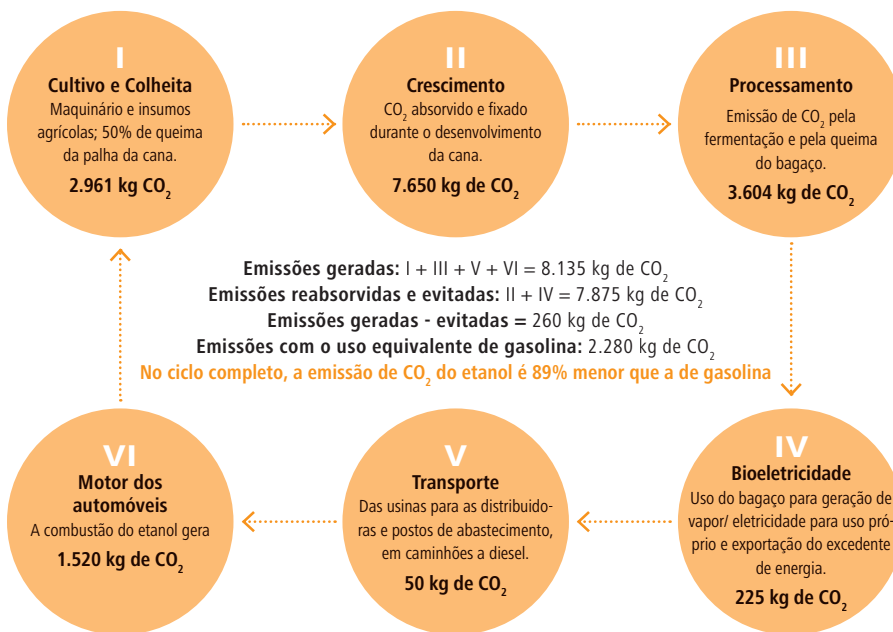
I
Cultivo e Colheita
Maquinário e insumos agrícolas; 50% de queima da palha da cana.
2.961 kg $CO_2$

II
Crescimento
$CO_2$ absorvido e fixado durante o desenvolvimento da cana.
7.650 kg de $CO_2$

III
Processamento
Emissão de $CO_2$ pela fermentação e pela queima do bagaço.
3.604 kg de $CO_2$

Emissões geradas: I + III + V + VI = 8.135 kg de $CO_2$
Emissões reabsorvidas e evitadas: II + IV = 7.875 kg de $CO_2$
Emissões geradas - evitadas = 260 kg de $CO_2$
Emissões com o uso equivalente de gasolina: 2.280 kg de $CO_2$
No ciclo completo, a emissão de $CO_2$ do etanol é 89% menor que a de gasolina

VI
Motor dos automóveis
A combustão do etanol gera
1.520 kg de $CO_2$

V
Transporte
Das usinas para as distribuidoras e postos de abastecimento, em caminhões a diesel.
50 kg de $CO_2$

IV
Bioeletricidade
Uso do bagaço para geração de vapor/ eletricidade para uso próprio e exportação do excedente de energia.
225 kg de $CO_2$